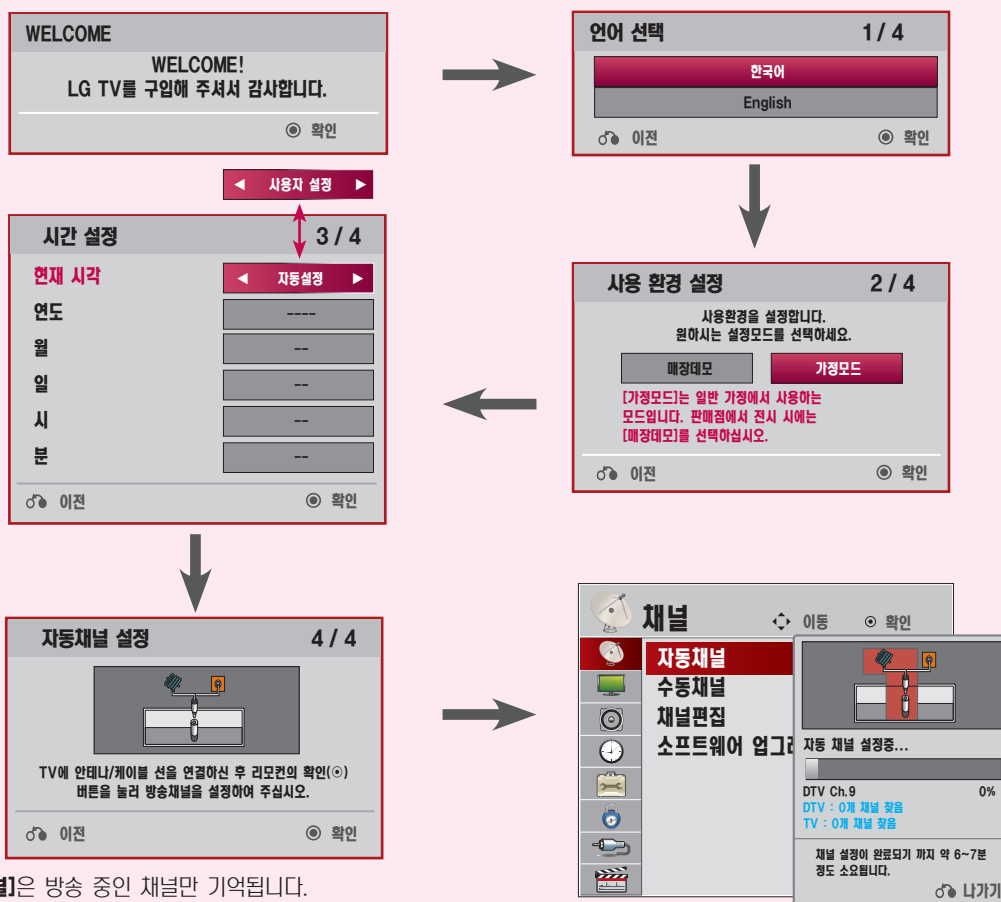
WELCOME

WELCOME!
LG TV를 구입해 주셔서 감사합니다.

◉ 확인

언어 선택 1 / 4

한국어

English

이전 ◉ 확인

◀ 사용자 설정 ▶

시간 설정 3 / 4

현재 시각 ◀ 자동설정 ▶

연도 ----

월 --

일 --

시 --

분 --

이전 ◉ 확인

사용 환경 설정 2 / 4

사용환경을 설정합니다.
원하시는 설정모드를 선택하세요.

매장데모 가정모드

[가정모드]는 일반 가정에서 사용하는 모드입니다. 판매점에서 전시 시에는 [매장데모]를 선택하십시오.

이전 ◉ 확인

자동채널 설정 4 / 4

TV에 안테나/케이블 선을 연결하신 후 리모컨의 확인(◉) 버튼을 눌러 방송채널을 설정하여 주십시오.

이전 ◉ 확인

채널 이동 ◉ 확인

자동채널

수동채널

채널편집

소프트웨어 업그레

자동 채널 설정중...

DTV Ch.9 0%

DTV : 0개 채널 찾음

TV : 0개 채널 찾음

채널 설정이 완료되기 까지 약 6~7분 정도 소요됩니다.

나가기

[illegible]]은 방송 중인 채널만 기억됩니다.